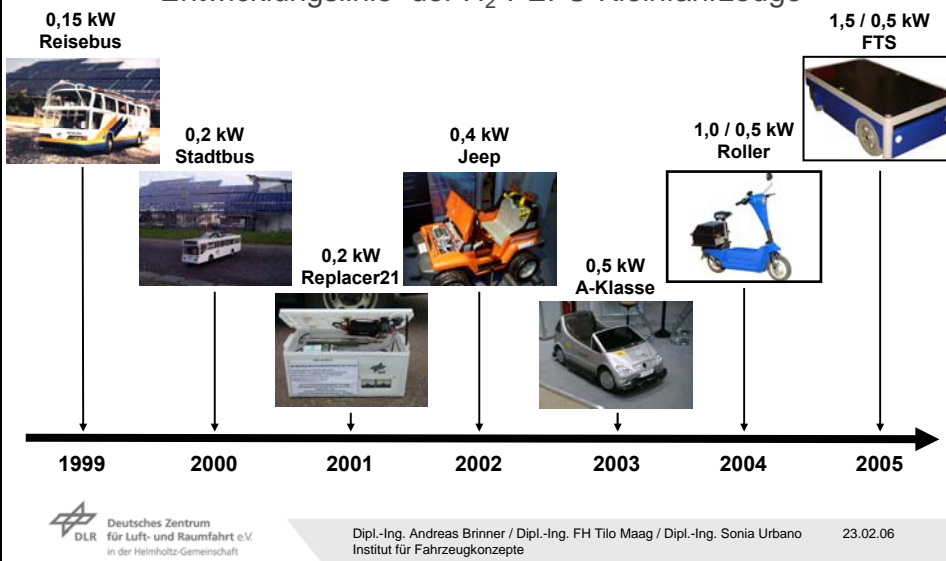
Entwicklungslinie der $H_2$-PEFC-Kleinfahrzeuge

0,15 kW
Reisebus

0,2 kW
Stadtbus

0,2 kW
Replacer21

0,4 kW
Jeep

0,5 kW
A-Klasse

1,0 / 0,5 kW
Roller

1,5 / 0,5 kW
FTS

1999 2000 2001 2002 2003 2004 2005

DLR Deutsches Zentrum für Luft- und Raumfahrt e.V. in der Helmholtz-Gemeinschaft

Dipl.-Ing. Andreas Brinner / Dipl.-Ing. FH Tilo Maag / Dipl.-Ing. Sonia Urbano
Institut für Fahrzeugkonzepte

23.02.06